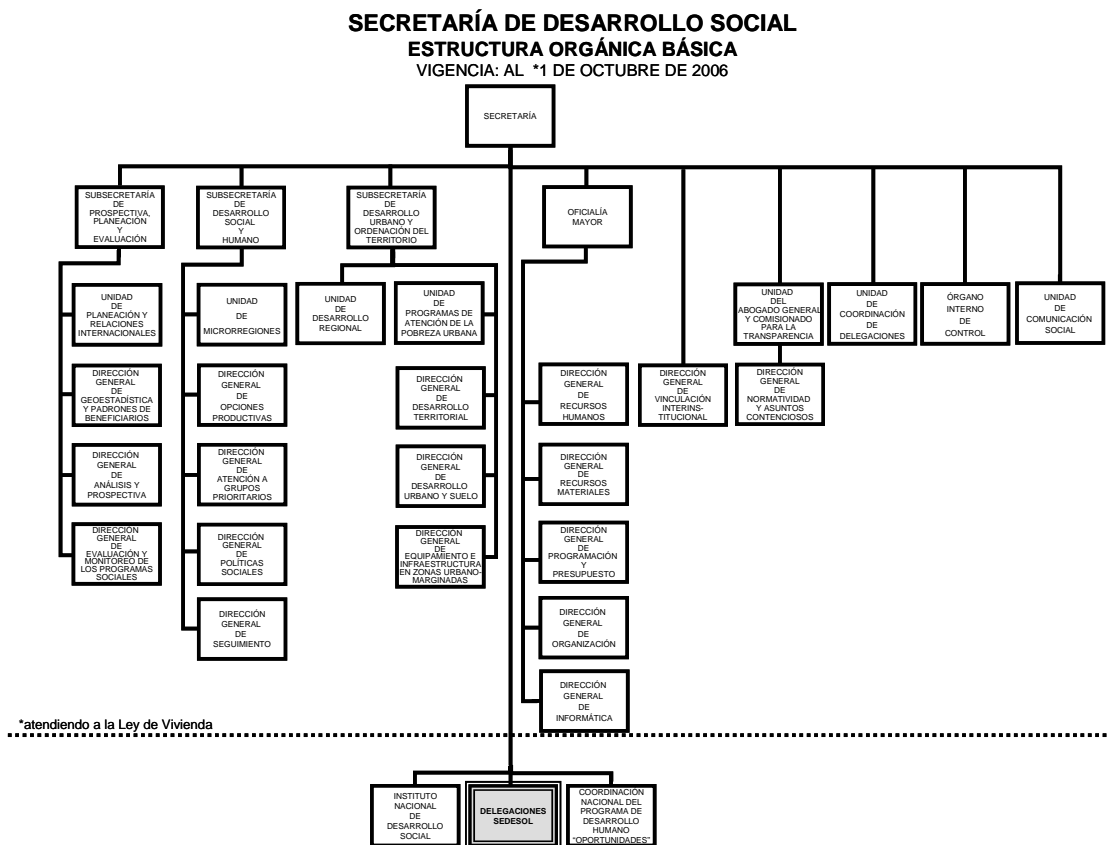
SECRETARÍA DE DESARROLLO SOCIAL
ESTRUCTURA ORGÁNICA BÁSICA
VIGENCIA: AL *1 DE OCTUBRE DE 2006

SECRETARÍA

SUBSECRETARÍA DE PROSPECTIVA, PLANEACIÓN Y EVALUACIÓN

UNIDAD DE PLANEACIÓN Y RELACIONES INTERNACIONALES

DIRECCIÓN GENERAL DE GEOESTADÍSTICA Y PADRONES DE BENEFICIARIOS

DIRECCIÓN GENERAL DE ANÁLISIS Y PROSPECTIVA

DIRECCIÓN GENERAL DE EVALUACIÓN Y MONITOREO DE LOS PROGRAMAS SOCIALES

SUBSECRETARÍA DE DESARROLLO SOCIAL Y HUMANO

UNIDAD DE MICRORREGIONES

DIRECCIÓN GENERAL DE OPCIONES PRODUCTIVAS

DIRECCIÓN GENERAL DE ATENCIÓN A GRUPOS PRIORITARIOS

DIRECCIÓN GENERAL DE POLÍTICAS SOCIALES

DIRECCIÓN GENERAL DE SEGUIMIENTO

SUBSECRETARÍA DE DESARROLLO URBANO Y ORDENACIÓN DEL TERRITORIO

UNIDAD DE DESARROLLO REGIONAL

UNIDAD DE PROGRAMAS DE ATENCIÓN DE LA POBREZA URBANA

DIRECCIÓN GENERAL DE DESARROLLO TERRITORIAL

DIRECCIÓN GENERAL DE DESARROLLO URBANO Y SUELO

DIRECCIÓN GENERAL DE EQUIPAMIENTO E INFRAESTRUCTURA EN ZONAS URBANO-MARGINADAS

OFICIALÍA MAYOR

DIRECCIÓN GENERAL DE RECURSOS HUMANOS

DIRECCIÓN GENERAL DE RECURSOS MATERIALES

DIRECCIÓN GENERAL DE PROGRAMACIÓN Y PRESUPUESTO

DIRECCIÓN GENERAL DE ORGANIZACIÓN

DIRECCIÓN GENERAL DE INFORMÁTICA

DIRECCIÓN GENERAL DE VINCULACIÓN INTERINSTITUCIONAL

UNIDAD DEL ABOGADO GENERAL Y COMISIONADO PARA LA TRANSPARENCIA

DIRECCIÓN GENERAL DE NORMATIVIDAD Y ASUNTOS CONTENCIOSOS

UNIDAD DE COORDINACIÓN DE DELEGACIONES

ÓRGANO INTERNO DE CONTROL

UNIDAD DE COMUNICACIÓN SOCIAL

*atendiendo a la Ley de Vivienda

INSTITUTO NACIONAL DE DESARROLLO SOCIAL

DELEGACIONES SEDESOL

COORDINACIÓN NACIONAL DEL PROGRAMA DE DESARROLLO HUMANO "OPORTUNIDADES"